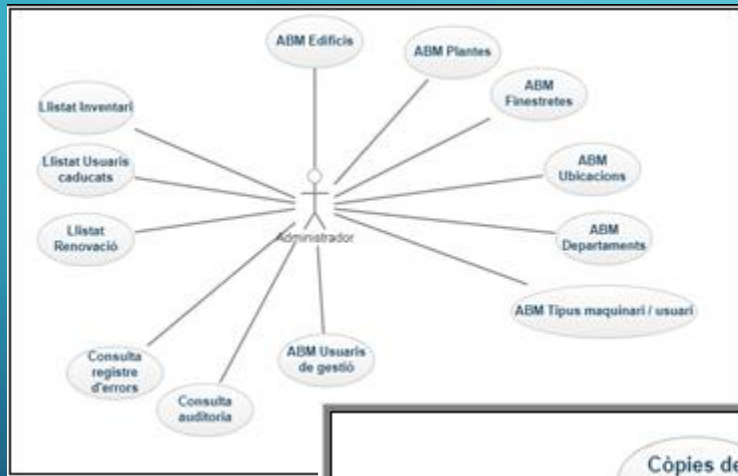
ABM Edificis

ABM Plantes

ABM Finestretes

ABM Ubicacions

ABM Departaments

ABM Tipus maquinari / usuari

ABM Usuaris de gestió

Consulta auditoria

Consulta registre d'errors

Llistat Renovació

Llistat Usuaris caducats

Llistat Inventari

Administrador

Còpies de